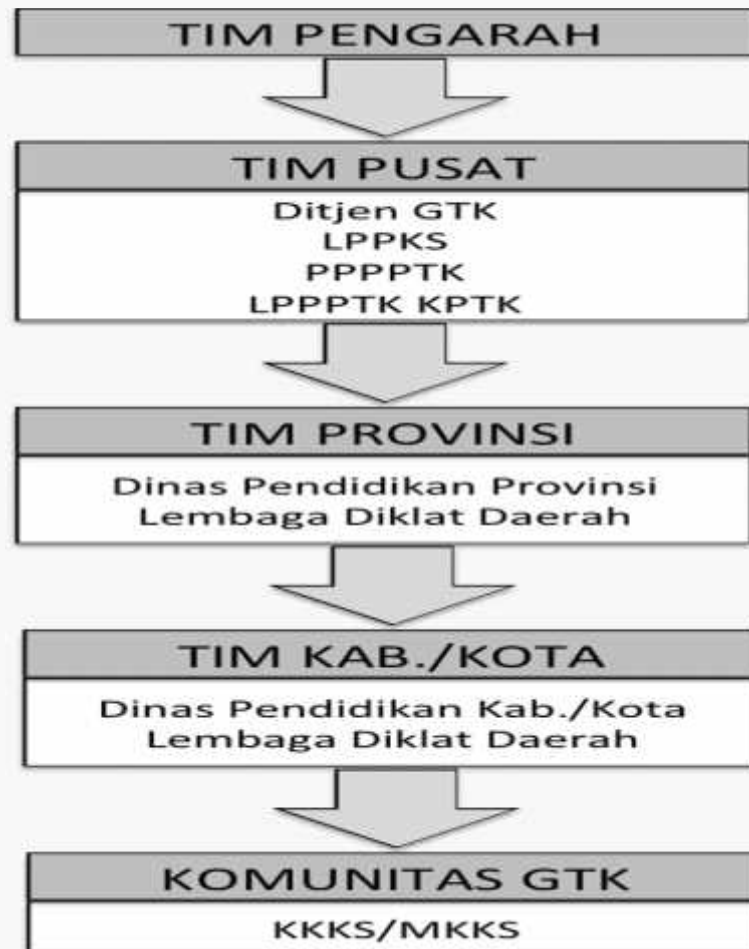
TIM PENGARAH

TIM PUSAT

Ditjen GTK
LPPKS
PPPPTK
LPPPTK KPTK

TIM PROVINSI

Dinas Pendidikan Provinsi
Lembaga Diklat Daerah

TIM KAB./KOTA

Dinas Pendidikan Kab./Kota
Lembaga Diklat Daerah

KOMUNITAS GTK

KKKS/MKKS